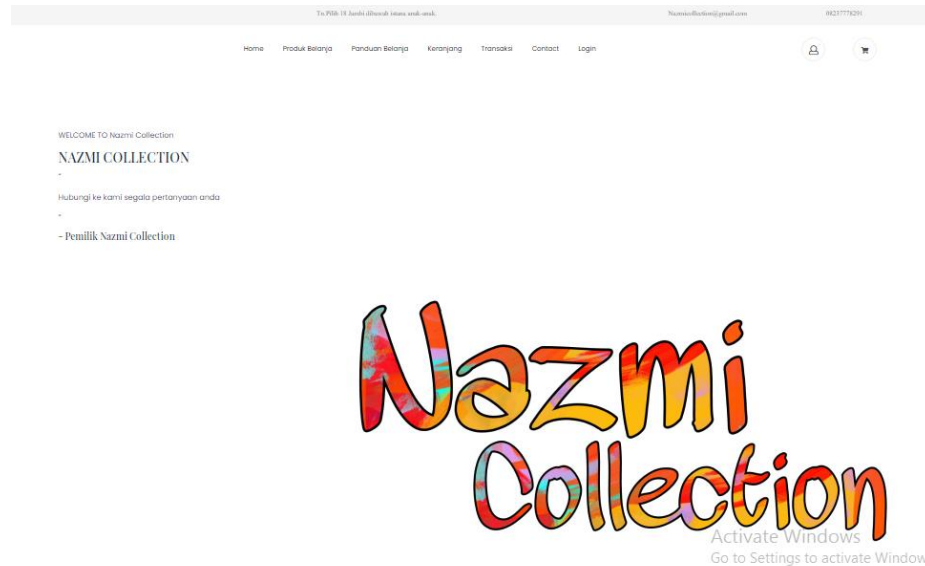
Tn PIS8-18 Jambi dibawah imasa anak-anak.

Nazmicollection@gmail.com

08237778291

Home Produk Belanja Panduan Belanja Keranjang Transaksi Contact Login

WELCOME TO Nazmi Collection

NAZMI COLLECTION

-

Hubungi ke kami segala pertanyaan anda

-

- Pemilik Nazmi Collection

Nazmi Collection

Activate Windows
Go to Settings to activate Window